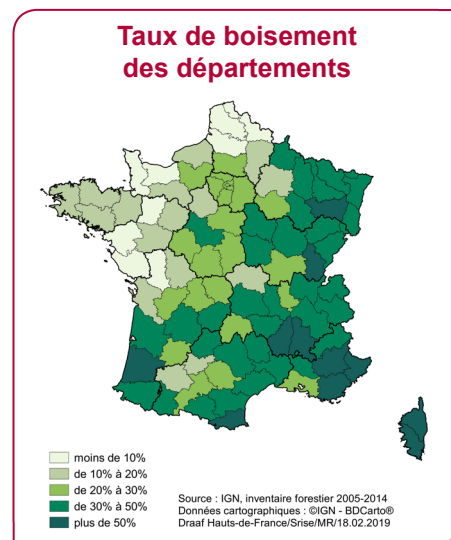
Taux de boisement des départements

moins de 10%
de 10% à 20%
de 20% à 30%
de 30% à 50%
plus de 50%

Source : IGN, inventaire forestier 2005-2014
Données cartographiques : ©IGN - BDCarto®
Draaf Hauts-de-France/Srise/MR/18.02.2019